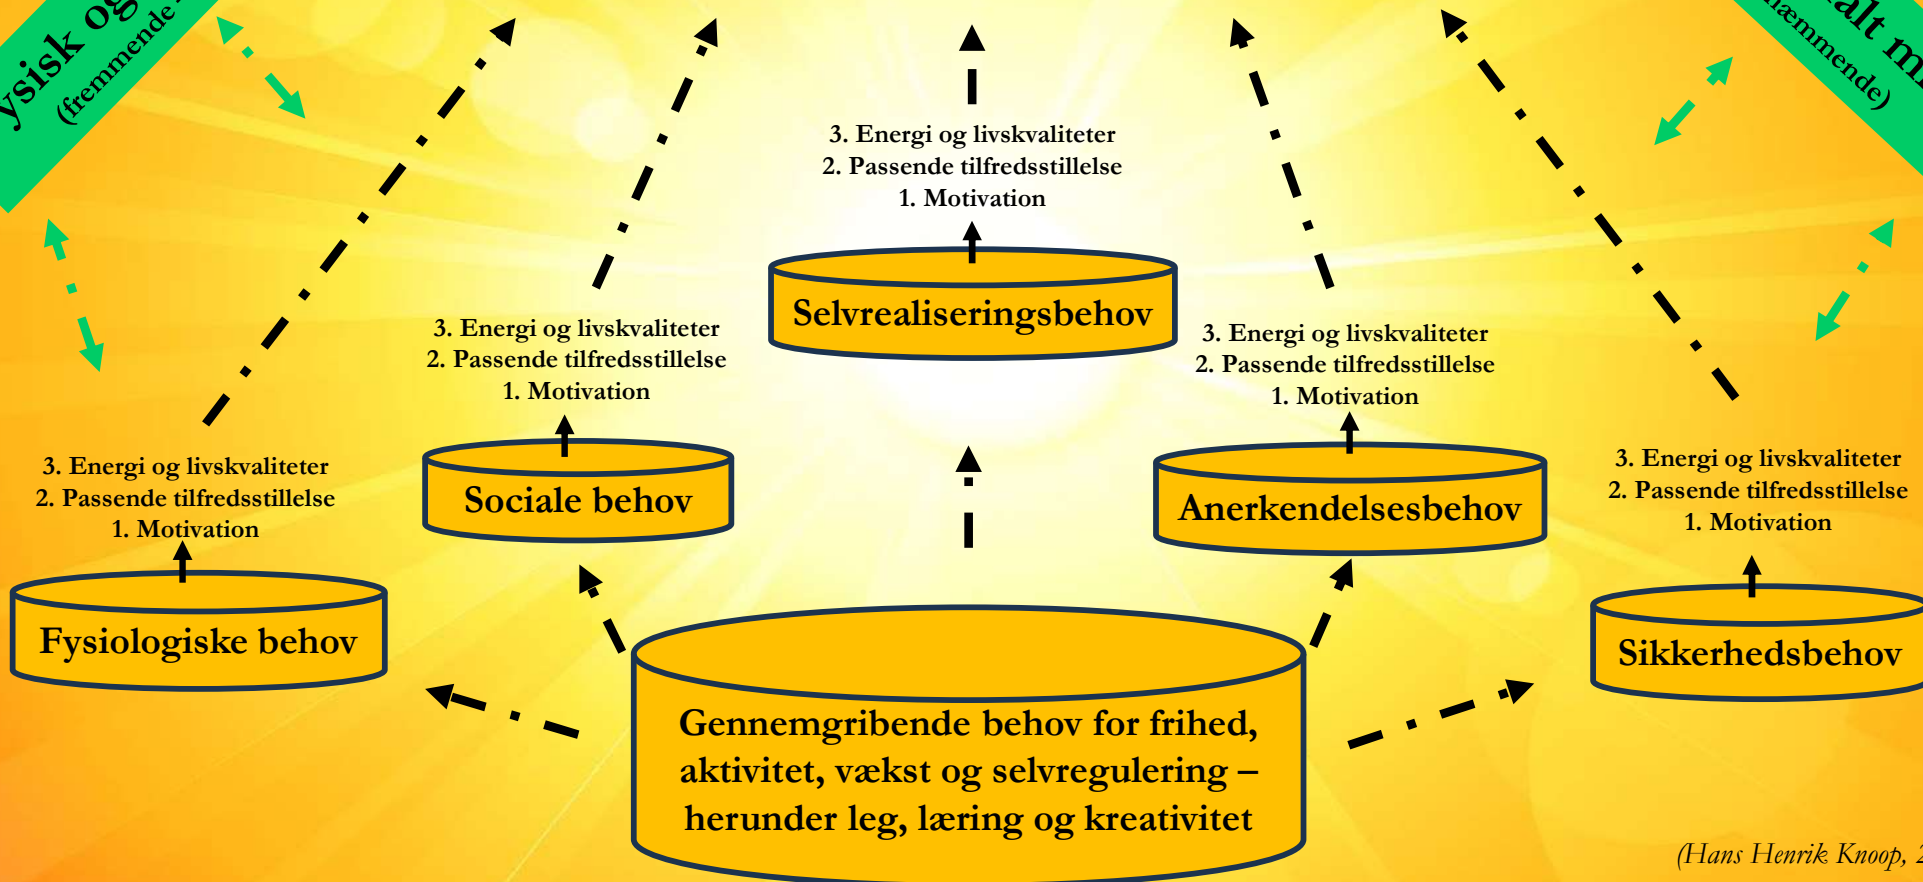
ysisk og
(fremmende

alt m
æmmende)

3. Energi og livskvaliteter
2. Passende tilfredsstillelse
1. Motivation

Selvrealiseringsbehov

3. Energi og livskvaliteter
2. Passende tilfredsstillelse
1. Motivation

Sociale behov

3. Energi og livskvaliteter
2. Passende tilfredsstillelse
1. Motivation

Anerkendelsesbehov

3. Energi og livskvaliteter
2. Passende tilfredsstillelse
1. Motivation

Fysiologiske behov

3. Energi og livskvaliteter
2. Passende tilfredsstillelse
1. Motivation

Sikkerhedsbehov

Gennemgribende behov for frihed, aktivitet, vækst og selvregulering – herunder leg, læring og kreativitet

(Hans Henrik Knoop, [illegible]